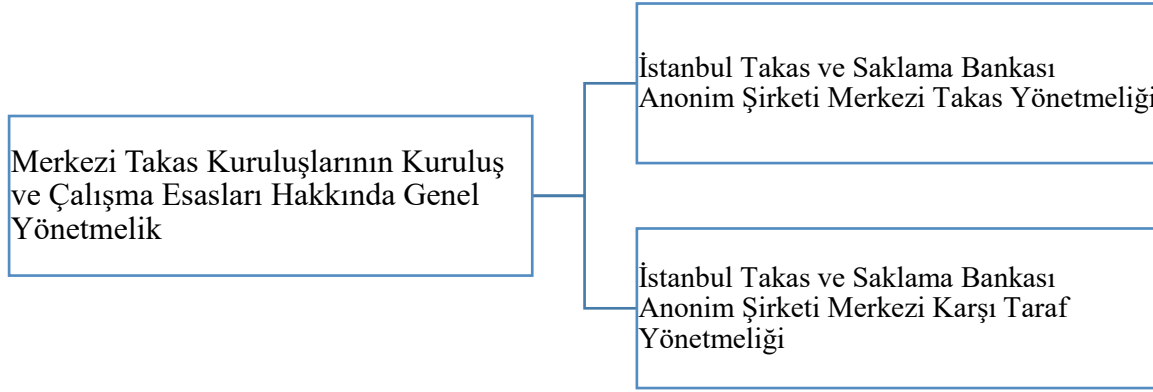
Merkezi Takas Kuruluşlarının Kuruluş ve Çalışma Esasları Hakkında Genel Yönetmelik

İstanbul Takas ve Saklama Bankası Anonim Şirketi Merkezi Takas Yönetmeliği

İstanbul Takas ve Saklama Bankası Anonim Şirketi Merkezi Karşı Taraf Yönetmeliği